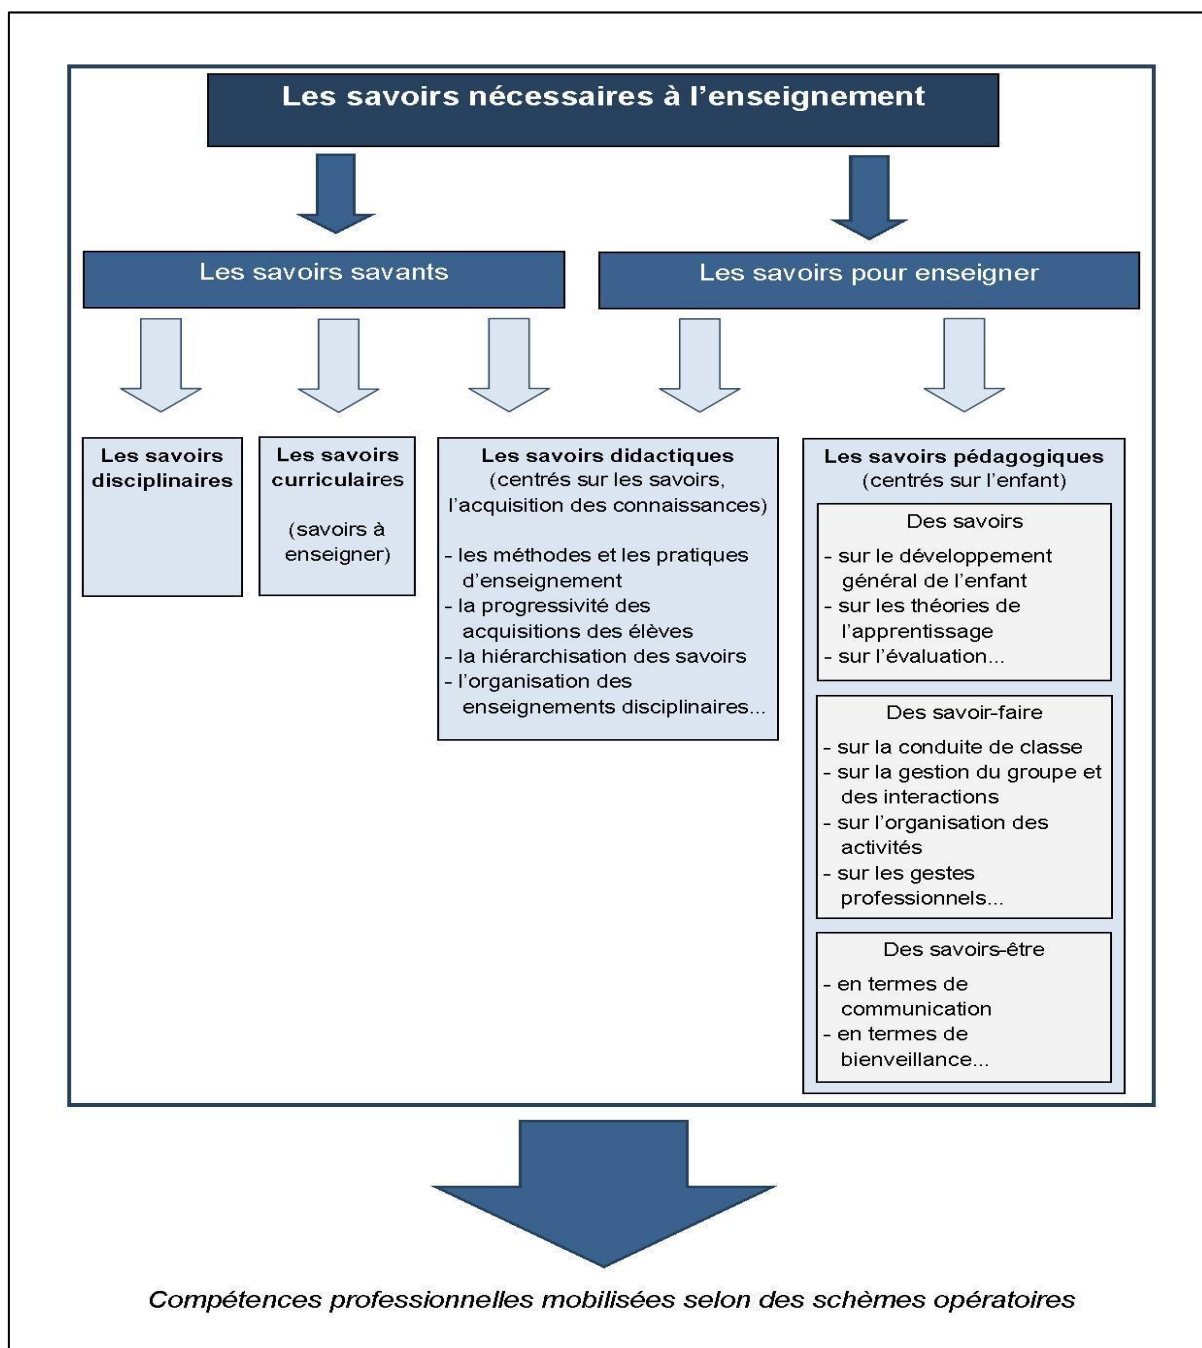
Les savoirs nécessaires à l'enseignement

Les savoirs savants

Les savoirs pour enseigner

Les savoirs disciplinaires

Les savoirs curriculaires

(savoirs à enseigner)

Les savoirs didactiques
(centrés sur les savoirs, l'acquisition des connaissances)

- les méthodes et les pratiques d'enseignement
- la progressivité des acquisitions des élèves
- la hiérarchisation des savoirs
- l'organisation des enseignements disciplinaires...

Les savoirs pédagogiques
(centrés sur l'enfant)

Des savoirs
- sur le développement général de l'enfant
- sur les théories de l'apprentissage
- sur l'évaluation...

Des savoir-faire
- sur la conduite de classe
- sur la gestion du groupe et des interactions
- sur l'organisation des activités
- sur les gestes professionnels...

Des savoirs-être
- en termes de communication
- en termes de bienveillance...

Compétences professionnelles mobilisées selon des schèmes opératoires